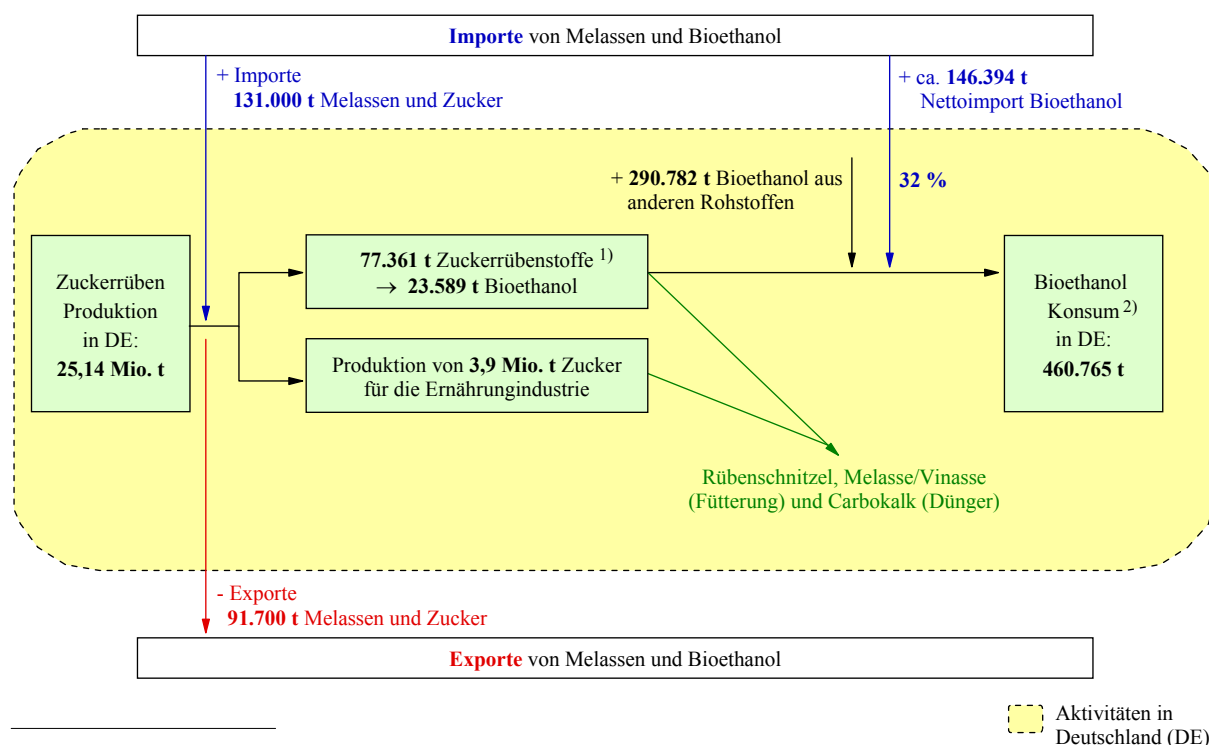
**Importe** von Melassen und Bioethanol

+ Importe
**131.000 t** Melassen und Zucker

+ ca. **146.394 t**
Nettoimport Bioethanol

+ **290.782 t** Bioethanol aus anderen Rohstoffen

**32 %**

Zuckerrüben Produktion in DE:
**25,14 Mio. t**

**77.361 t** Zuckerrübenstoffe $^{1)}$
→ **23.589 t** Bioethanol

Produktion von **3,9 Mio. t** Zucker für die Ernähringindustrie

Bioethanol Konsum $^{2)}$ in DE:
**460.765 t**

Rübenschnitzel, Melasse/Vinasse (Fütterung) und Carbokalk (Dünger)

- Exporte
**91.700 t** Melassen und Zucker

**Exporte** von Melassen und Bioethanol

Aktivitäten in Deutschland (DE)